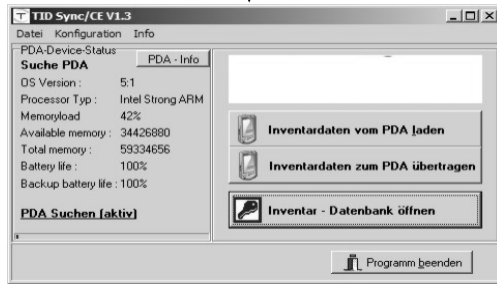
TID Sync/CE V1.3
Datei Konfiguration Info

PDA-Device-Status
Suche PDA
PDA - Info

| | |
|---|---|
| OS Version : | 5.1 |
| Processor Typ : | Intel Strong ARM |
| Memoryload | 42% |
| Available memory : | 34426880 |
| Total memory : | 59334656 |
| Battery life : | 100% |
| Backup battery life : | 100% |

PDA Suchen (aktiv)

Inventardaten vom PDA laden

Inventardaten zum PDA übertragen

Inventar - Datenbank öffnen

Programm beenden